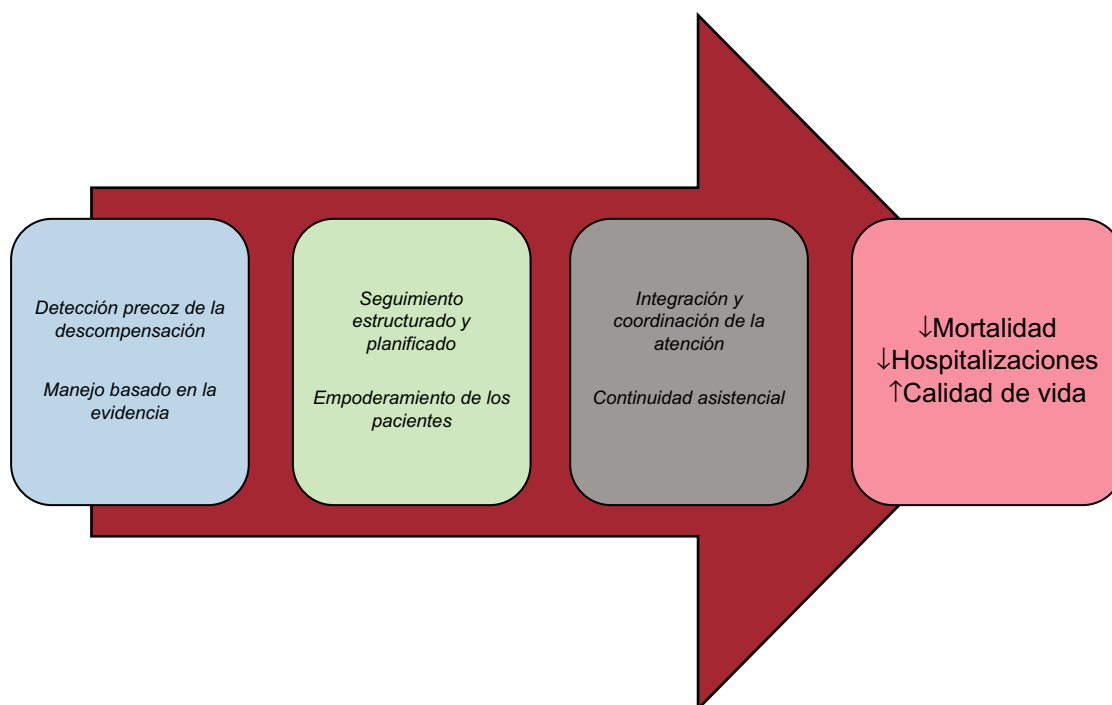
Detección precoz de la descompensación

Manejo basado en la evidencia

Seguimiento estructurado y planificado

Empoderamiento de los pacientes

Integración y coordinación de la atención

Continuidad asistencial

↓Mortalidad
↓Hospitalizaciones
↑Calidad de vida